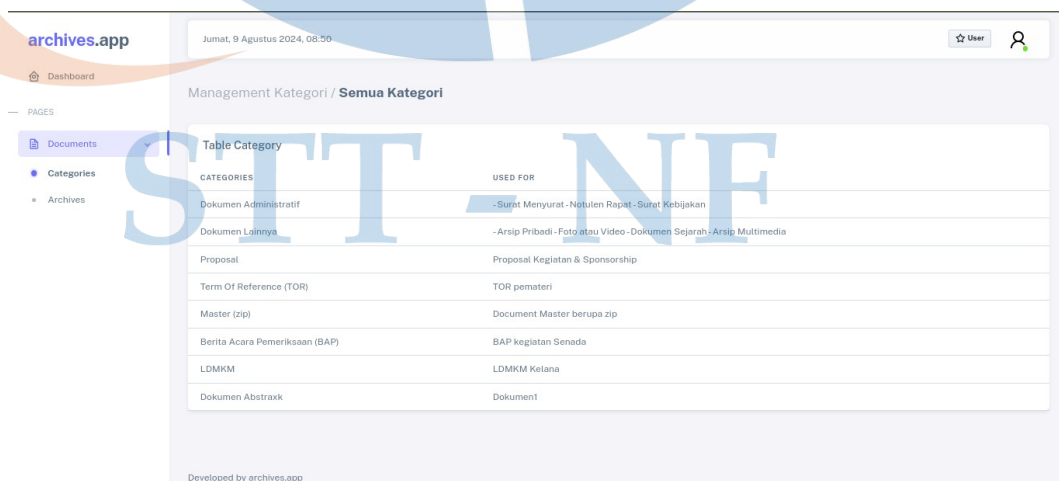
archives.app

Dashboard

— PAGES

Documents

Categories

Archives

Jumat, 9 Agustus 2024, 08.50

User

Management Kategori / **Semua Kategori**

Table Category

| CATEGORIES | USED FOR |
|---|---|
| Dokumen Administratif | - Surat Menyurat - Notulen Rapat - Surat Kebijakan |
| Dokumen Lainnya | - Arsip Pribadi - Foto atau Video - Dokumen Sejarah - Arsip Multimedia |
| Proposal | Proposal Kegiatan & Sponsorship |
| Term Of Reference (TOR) | TOR pemateri |
| Master (zip) | Document Master berupa zip |
| Berita Acara Pemeriksaan (BAP) | BAP kegiatan Senada |
| LDMKM | LDMKM Kelana |
| Dokumen Abstraxk | Dokumen1 |

Developed by archives.app

STT - NF